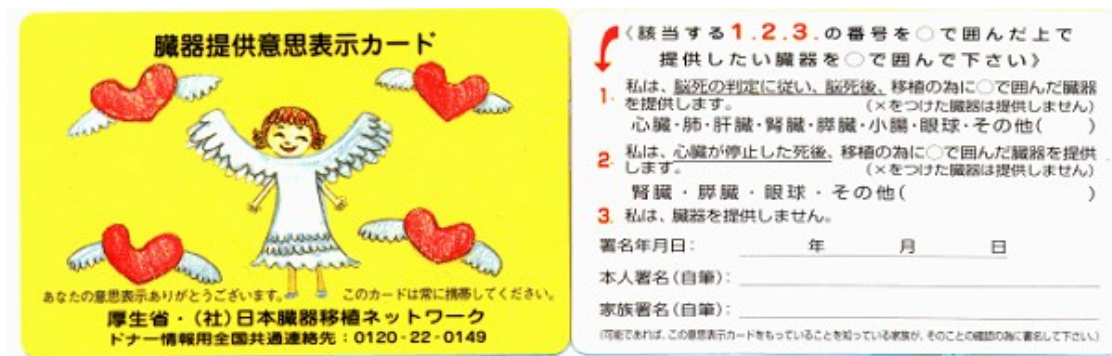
臓器提供意思表示カード

あなたの意思表示ありがとうございます。　このカードは常に携帯してください。

厚生省・(社)日本臓器移植ネットワーク
ドナー情報用全国共通連絡先：0120-22-0149

〈該当する1.2.3.の番号を○で囲んだ上で提供したい臓器を○で囲んで下さい〉

1. 私は、脳死の判定に従い、脳死後、移植の為に○で囲んだ臓器を提供します。（×をつけた臓器は提供しません）
心臓・肺・肝臓・腎臓・膵臓・小腸・眼球・その他（　　）

2. 私は、心臓が停止した死後、移植の為に○で囲んだ臓器を提供します。（×をつけた臓器は提供しません）
腎臓・膵臓・眼球・その他（　　）

3. 私は、臓器を提供しません。

署名年月日：　年　月　日
本人署名（自筆）：
家族署名（自筆）：

（可能であれば、この意思表示カードをもっていることを知っている家族が、そのことの確認の為に署名して下さい。）